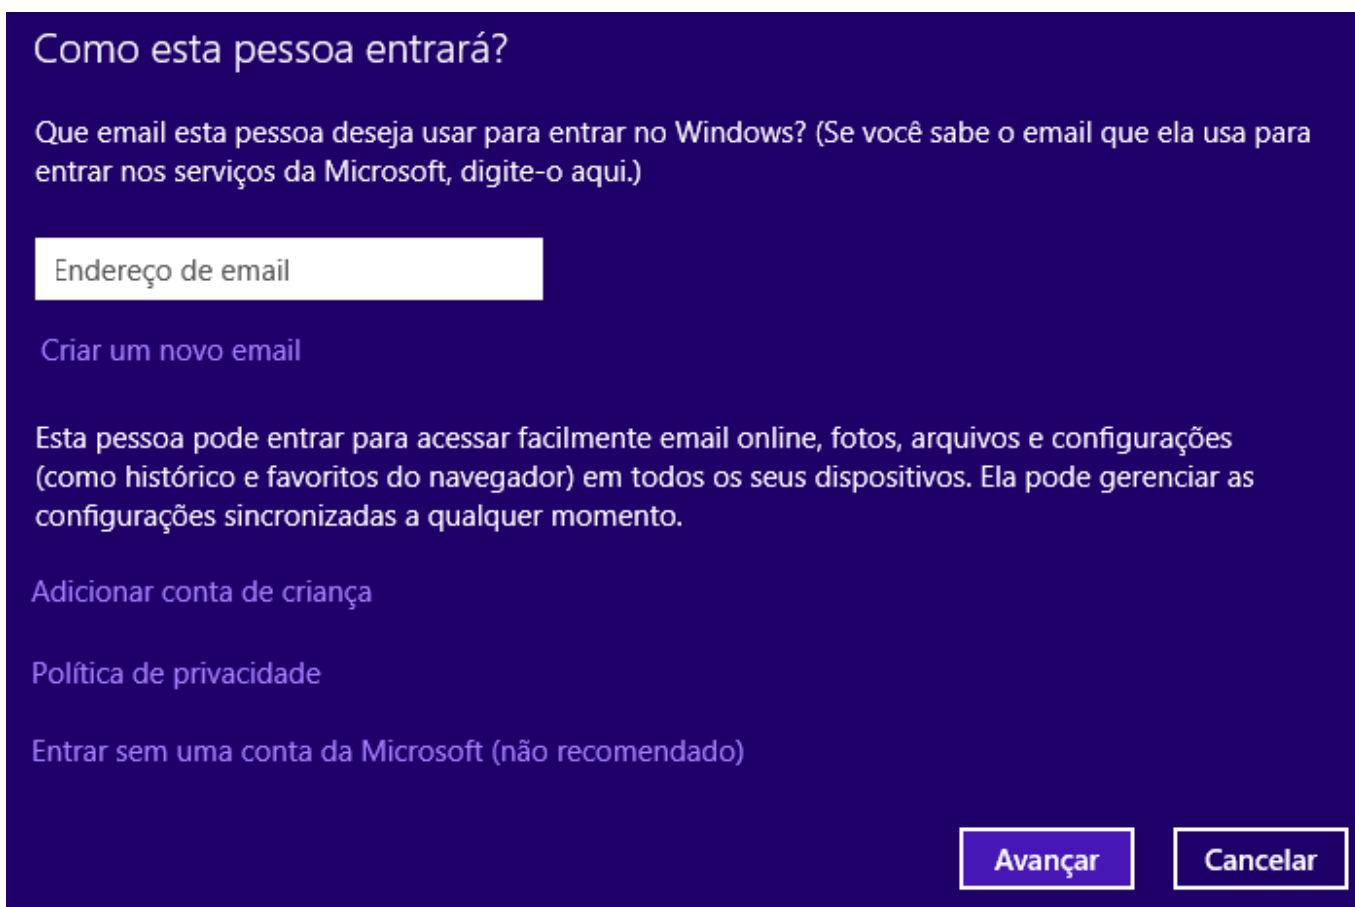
Como esta pessoa entrará?

Que email esta pessoa deseja usar para entrar no Windows? (Se você sabe o email que ela usa para entrar nos serviços da Microsoft, digite-o aqui.)

Endereço de email

Criar um novo email

Esta pessoa pode entrar para acessar facilmente email online, fotos, arquivos e configurações (como histórico e favoritos do navegador) em todos os seus dispositivos. Ela pode gerenciar as configurações sincronizadas a qualquer momento.

Adicionar conta de criança

Política de privacidade

Entrar sem uma conta da Microsoft (não recomendado)

Avançar

Cancelar